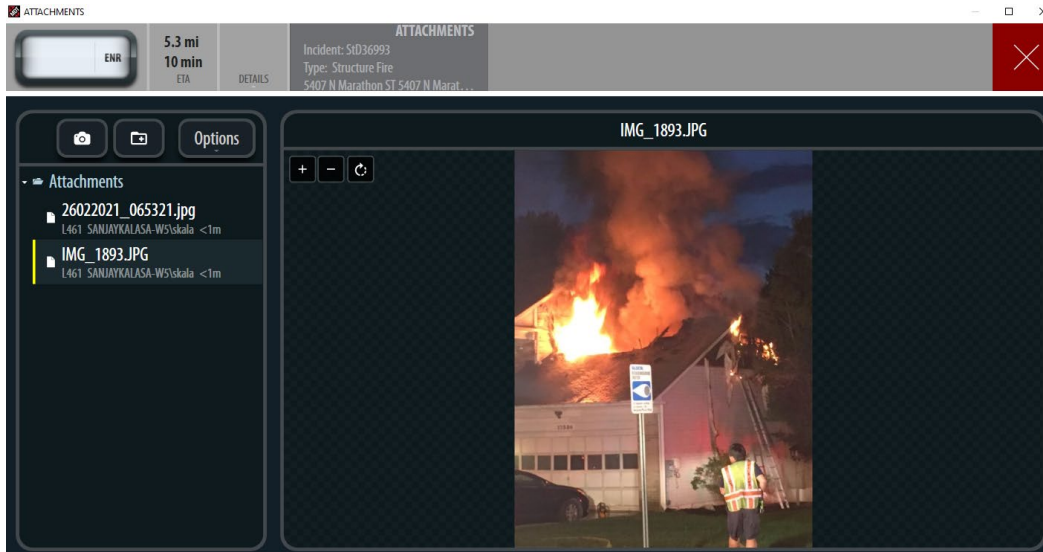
ATTACHMENTS

ENR

5.3 mi
10 min
ETA

DETAILS

ATTACHMENTS
Incident: StD36993
Type: Structure Fire
5407 N Marathon ST 5407 N Marat...

Options

Attachments
26022021_065321.jpg
L461 SANJAYKALASA-W5\skala <1m
IMG_1893.JPG
L461 SANJAYKALASA-W5\skala <1m

IMG_1893.JPG

+ −